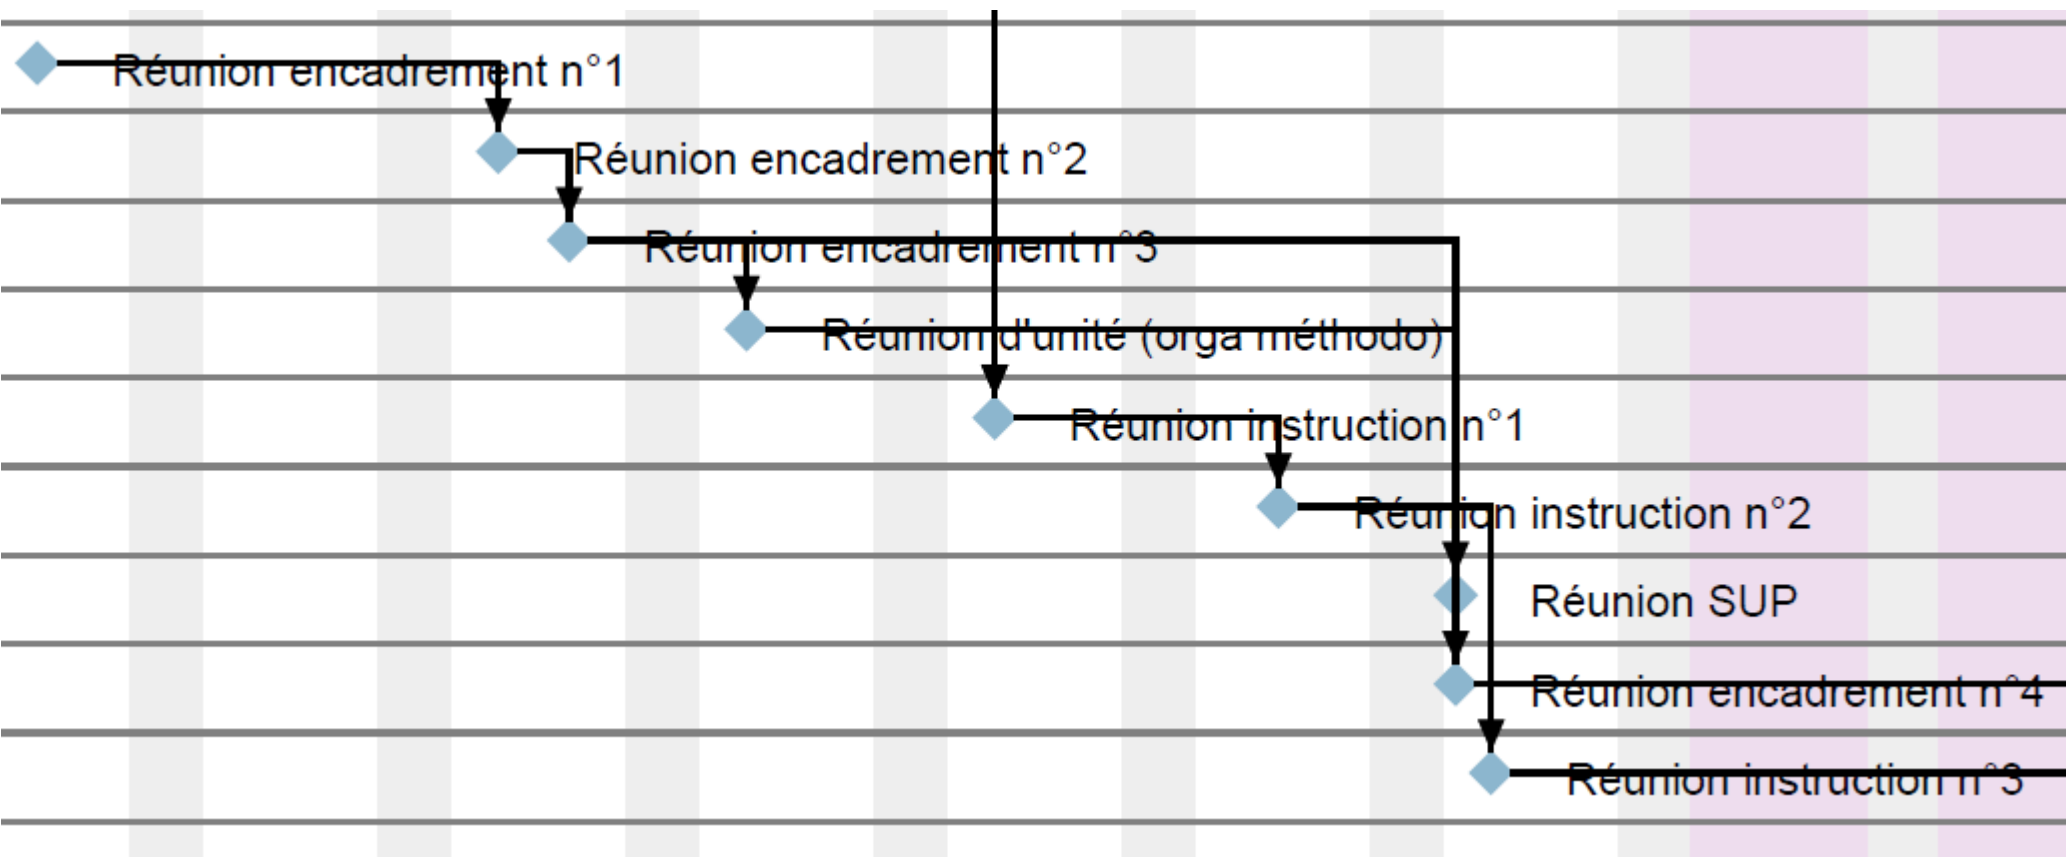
Réunion encadrement n°1

Réunion encadrement n°2

Réunion encadrement n°3

Réunion d'unité (orga méthodo)

Réunion instruction n°1

Réunion instruction n°2

Réunion SUP

Réunion encadrement n°4

Réunion instruction n°3